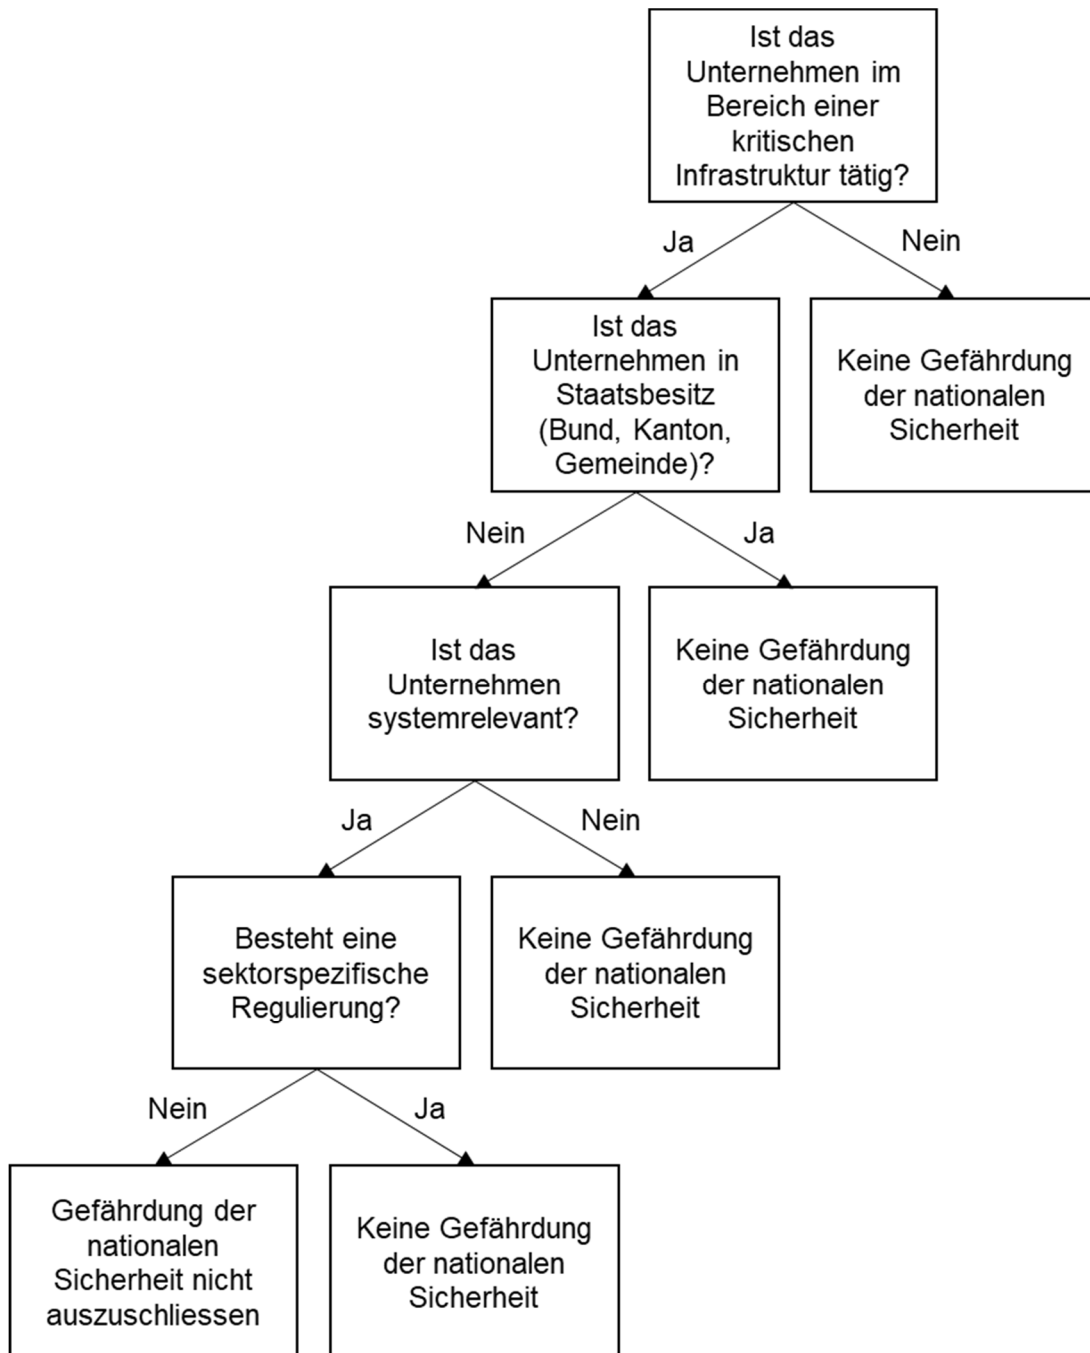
Ist das Unternehmen im Bereich einer kritischen Infrastruktur tätig?

Ja

Nein

Ist das Unternehmen in Staatsbesitz (Bund, Kanton, Gemeinde)?

Keine Gefährdung der nationalen Sicherheit

Nein

Ja

Ist das Unternehmen systemrelevant?

Keine Gefährdung der nationalen Sicherheit

Ja

Nein

Besteht eine sektorspezifische Regulierung?

Keine Gefährdung der nationalen Sicherheit

Nein

Ja

Gefährdung der nationalen Sicherheit nicht auszuschliessen

Keine Gefährdung der nationalen Sicherheit